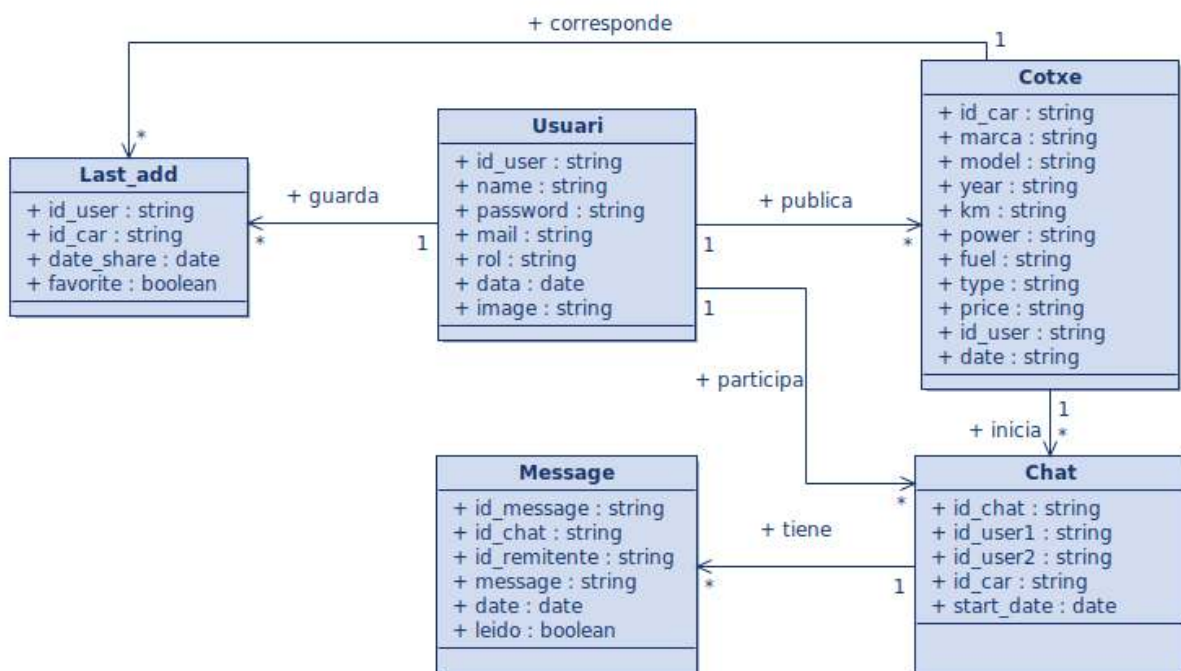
+ corresponde

1

*

Cotxe
+ id_car : string
+ marca : string
+ model : string
+ year : string
+ km : string
+ power : string
+ fuel : string
+ type : string
+ price : string
+ id_user : string
+ date : string

Usuari
+ id_user : string
+ name : string
+ password : string
+ mail : string
+ rol : string
+ data : date
+ image : string

Last_add
+ id_user : string
+ id_car : string
+ date_share : date
+ favorite : boolean

+ guarda

*

1

+ publica

1

*

1

+ participa

1

+ inicia

*

Message
+ id_message : string
+ id_chat : string
+ id_remitente : string
+ message : string
+ date : date
+ leido : boolean

*

Chat
+ id_chat : string
+ id_user1 : string
+ id_user2 : string
+ id_car : string
+ start_date : date

+ tiene

*

1